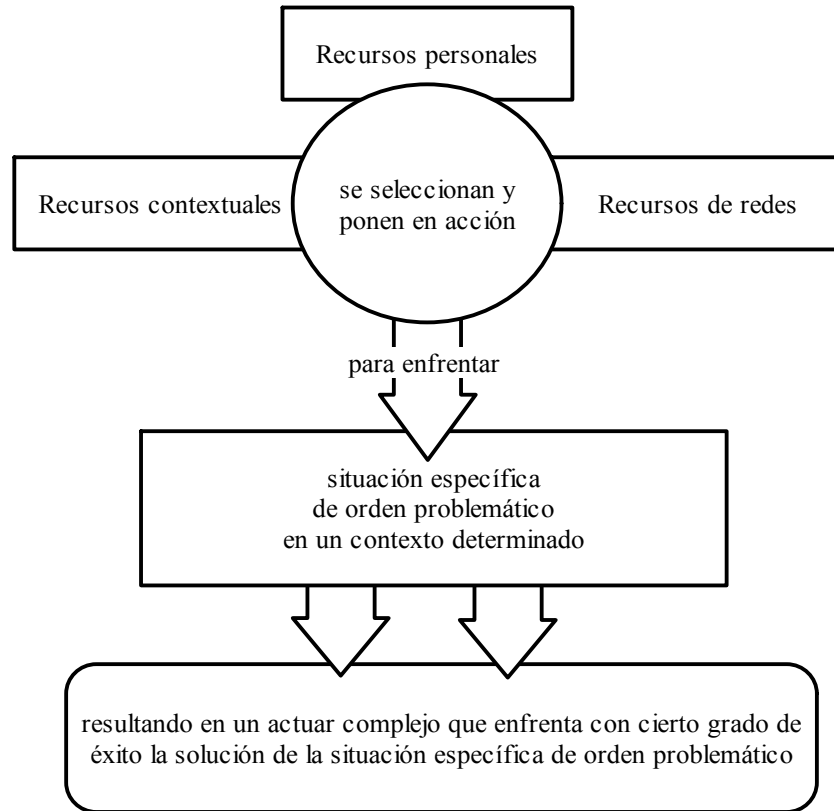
Recursos personales

Recursos contextuales

se seleccionan y ponen en acción

Recursos de redes

para enfrentar

situación específica de orden problemático en un contexto determinado

resultando en un actuar complejo que enfrenta con cierto grado de éxito la solución de la situación específica de orden problemático